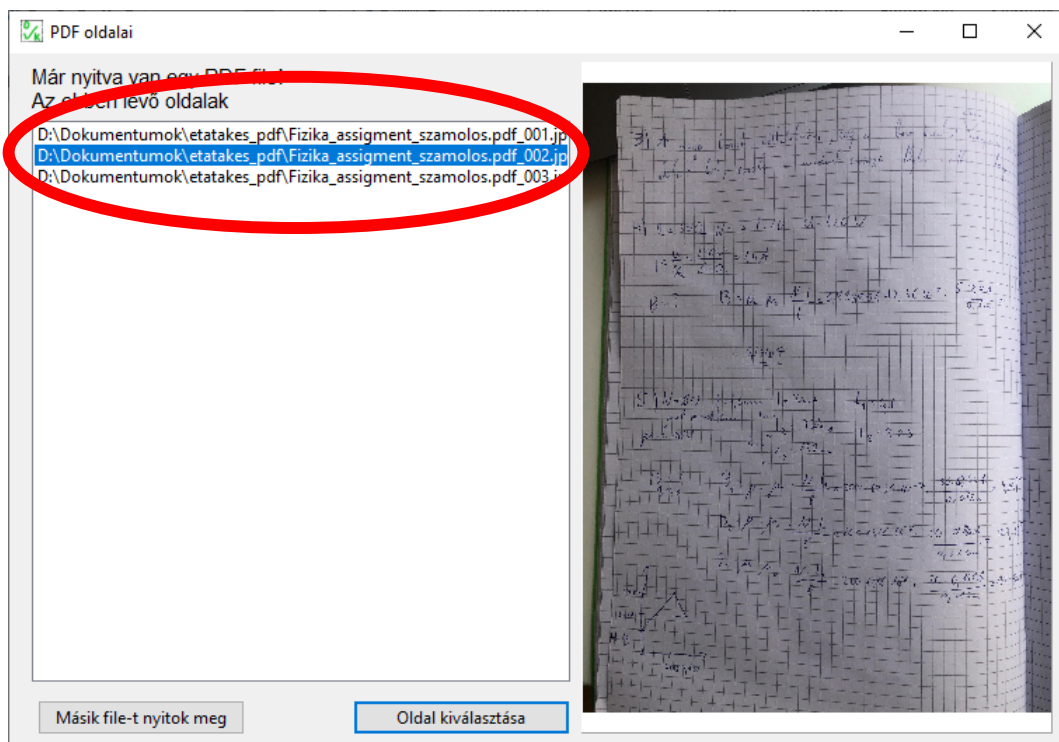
PDF oldalai

Már nyitva van egy PDF file!
Az abban levő oldalak

D:\Dokumentumok\etatakes_pdf\Fizika_assigment_szamolos.pdf_001.jp
D:\Dokumentumok\etatakes_pdf\Fizika_assigment_szamolos.pdf_002.jp
D:\Dokumentumok\etatakes_pdf\Fizika_assigment_szamolos.pdf_003.j

Másik file-t nyitok meg
Oldal kiválasztása

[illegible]